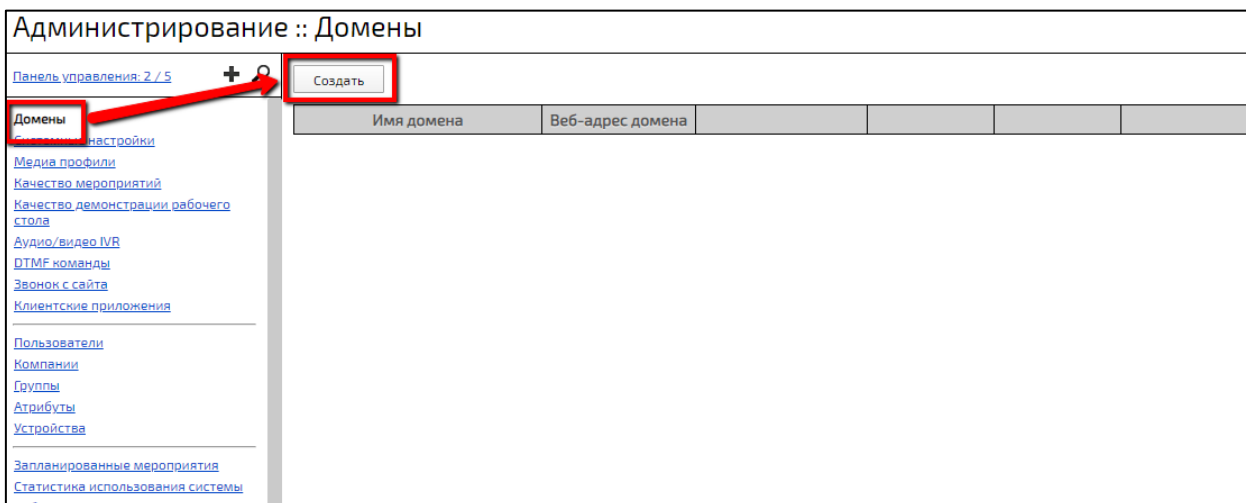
Администрирование :: Домены

Панель управления: 2 / 5

Домены
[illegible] настройки
Медиа профили
Качество мероприятий
Качество демонстрации рабочего стола
Аудио/видео IVR
DTMF команды
Звонок с сайта
Клиентские приложения

Пользователи
Компании
Группы
Атрибуты
Устройства

Запланированные мероприятия
Статистика использования системы

Создать

| Имя домена | Веб-адрес домена | | | | |
|---|---|---|---|---|---|